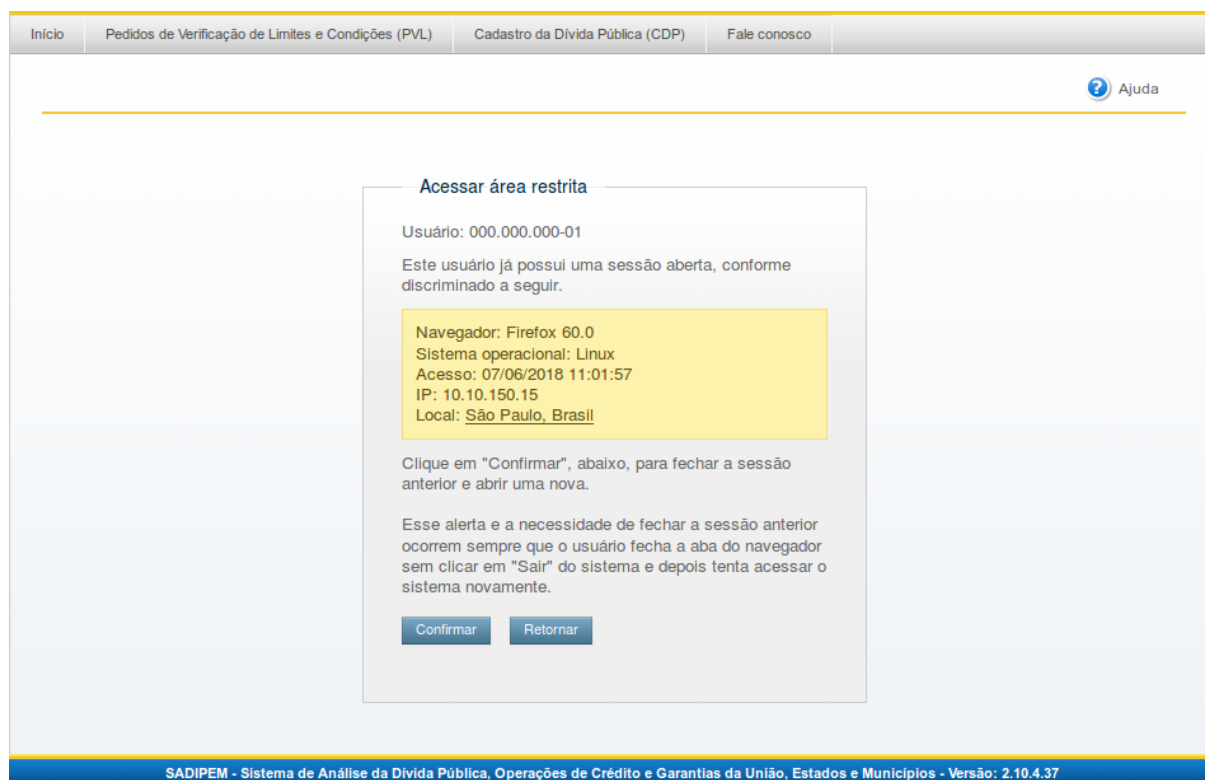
Início | Pedidos de Verificação de Limites e Condições (PVL) | Cadastro da Dívida Pública (CDP) | Fale conosco

Ajuda

Acessar área restrita

Usuário: 000.000.000-01

Este usuário já possui uma sessão aberta, conforme discriminado a seguir.

Navegador: Firefox 60.0
Sistema operacional: Linux
Acesso: 07/06/2018 11:01:57
IP: 10.10.150.15
Local: São Paulo, Brasil

Clique em "Confirmar", abaixo, para fechar a sessão anterior e abrir uma nova.

Esse alerta e a necessidade de fechar a sessão anterior ocorrem sempre que o usuário fecha a aba do navegador sem clicar em "Sair" do sistema e depois tenta acessar o sistema novamente.

Confirmar Retornar

SADIPEM - Sistema de Análise da Dívida Pública, Operações de Crédito e Garantias da União, Estados e Municípios - Versão: 2.10.4.37